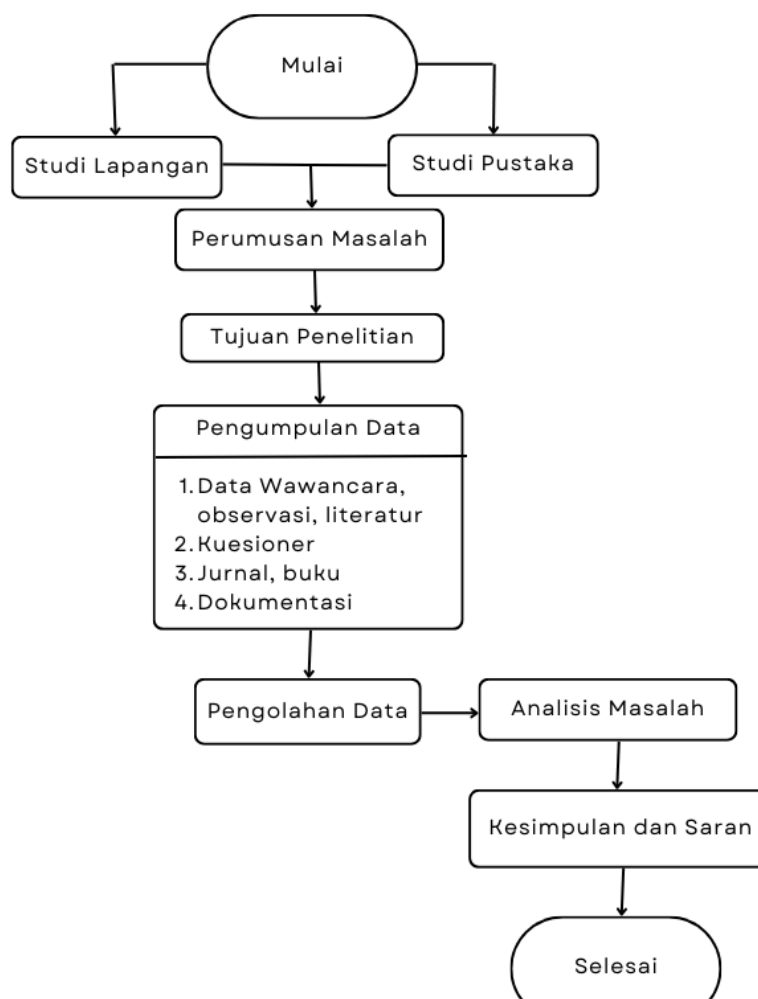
Mulai

Studi Lapangan

Studi Pustaka

Perumusan Masalah

Tujuan Penelitian

Pengumpulan Data

1. Data Wawancara, observasi, literatur
2. Kuesioner
3. Jurnal, buku
4. Dokumentasi

Pengolahan Data

Analisis Masalah

Kesimpulan dan Saran

Selesai